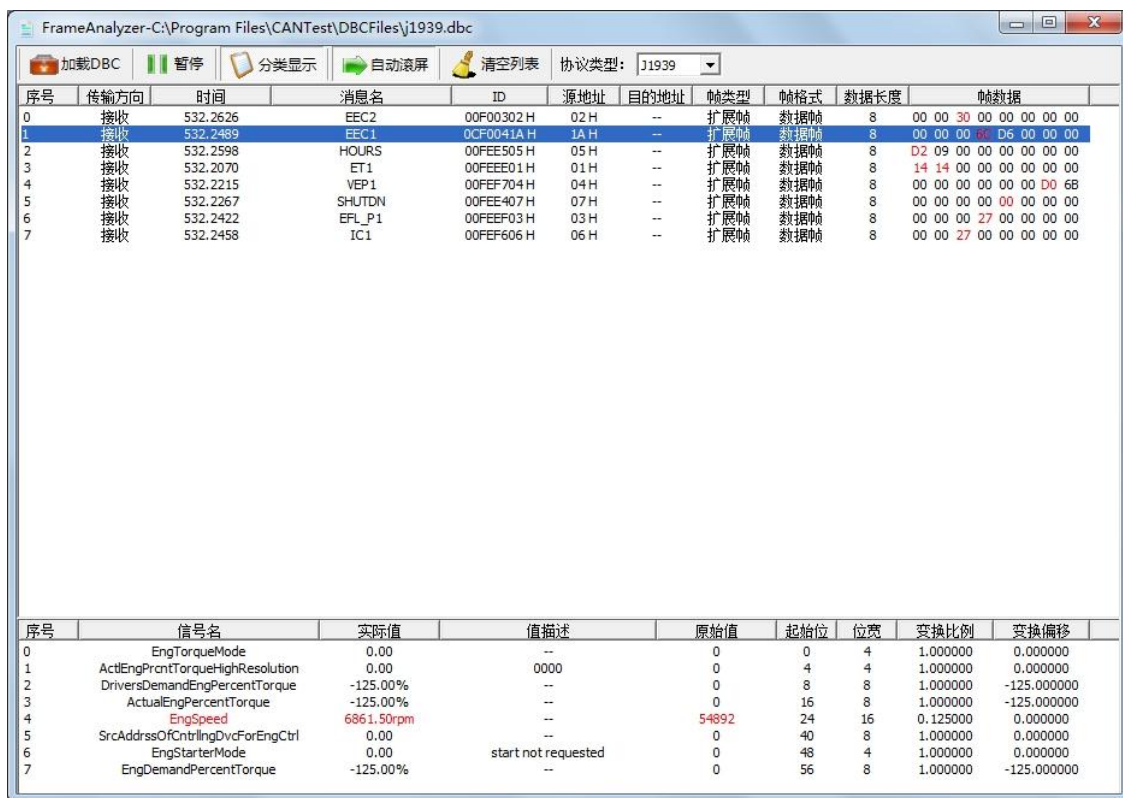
FrameAnalyzer-C:\Program Files\CANTest\DBCFiles\j1939.dbc

加载DBC 暂停 分类显示 自动滚屏 清空列表 协议类型: J1939

| 序号 | 传输方向 | 时间 | 消息名 | ID | 源地址 | 目的地址 | 帧类型 | 帧格式 | 数据长度 | 帧数据 |
|---|---|---|---|---|---|---|---|---|---|---|
| 0 | 接收 | 532.2626 | EEC2 | 00F00302 H | 02 H | -- | 扩展帧 | 数据帧 | 8 | 00 00 30 00 00 00 00 00 |
| 1 | 接收 | 532.2489 | EEC1 | 0CF0041A H | 1A H | -- | 扩展帧 | 数据帧 | 8 | 00 00 00 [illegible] D6 00 00 00 |
| 2 | 接收 | 532.2598 | HOURS | 00FEE505 H | 05 H | -- | 扩展帧 | 数据帧 | 8 | D2 09 00 00 00 00 00 00 |
| 3 | 接收 | 532.2070 | ET1 | 00FEEE01 H | 01 H | -- | 扩展帧 | 数据帧 | 8 | 14 14 00 00 00 00 00 00 |
| 4 | 接收 | 532.2215 | VEP1 | 00FEF704 H | 04 H | -- | 扩展帧 | 数据帧 | 8 | 00 00 00 00 00 00 D0 6B |
| 5 | 接收 | 532.2267 | SHUTDN | 00FEE407 H | 07 H | -- | 扩展帧 | 数据帧 | 8 | 00 00 00 00 00 00 00 00 |
| 6 | 接收 | 532.2422 | EFL_P1 | 00FEEF03 H | 03 H | -- | 扩展帧 | 数据帧 | 8 | 00 00 00 27 00 00 00 00 |
| 7 | 接收 | 532.2458 | IC1 | 00FEF606 H | 06 H | -- | 扩展帧 | 数据帧 | 8 | 00 00 27 00 00 00 00 00 |

| 序号 | 信号名 | 实际值 | 值描述 | 原始值 | 起始位 | 位宽 | 变换比例 | 变换偏移 |
|---|---|---|---|---|---|---|---|---|
| 0 | EngTorqueMode | 0.00 | -- | 0 | 0 | 4 | 1.000000 | 0.000000 |
| 1 | ActlEngPrcntTorqueHighResolution | 0.00 | 0000 | 0 | 4 | 4 | 1.000000 | 0.000000 |
| 2 | DriversDemandEngPercentTorque | -125.00% | -- | 0 | 8 | 8 | 1.000000 | -125.000000 |
| 3 | ActualEngPercentTorque | -125.00% | -- | 0 | 16 | 8 | 1.000000 | -125.000000 |
| 4 | EngSpeed | 6861.50rpm | -- | 54892 | 24 | 16 | 0.125000 | 0.000000 |
| 5 | SrcAddrssOfCntrllngDvcForEngCtrl | 0.00 | -- | 0 | 40 | 8 | 1.000000 | 0.000000 |
| 6 | EngStarterMode | 0.00 | start not requested | 0 | 48 | 4 | 1.000000 | 0.000000 |
| 7 | EngDemandPercentTorque | -125.00% | -- | 0 | 56 | 8 | 1.000000 | -125.000000 |